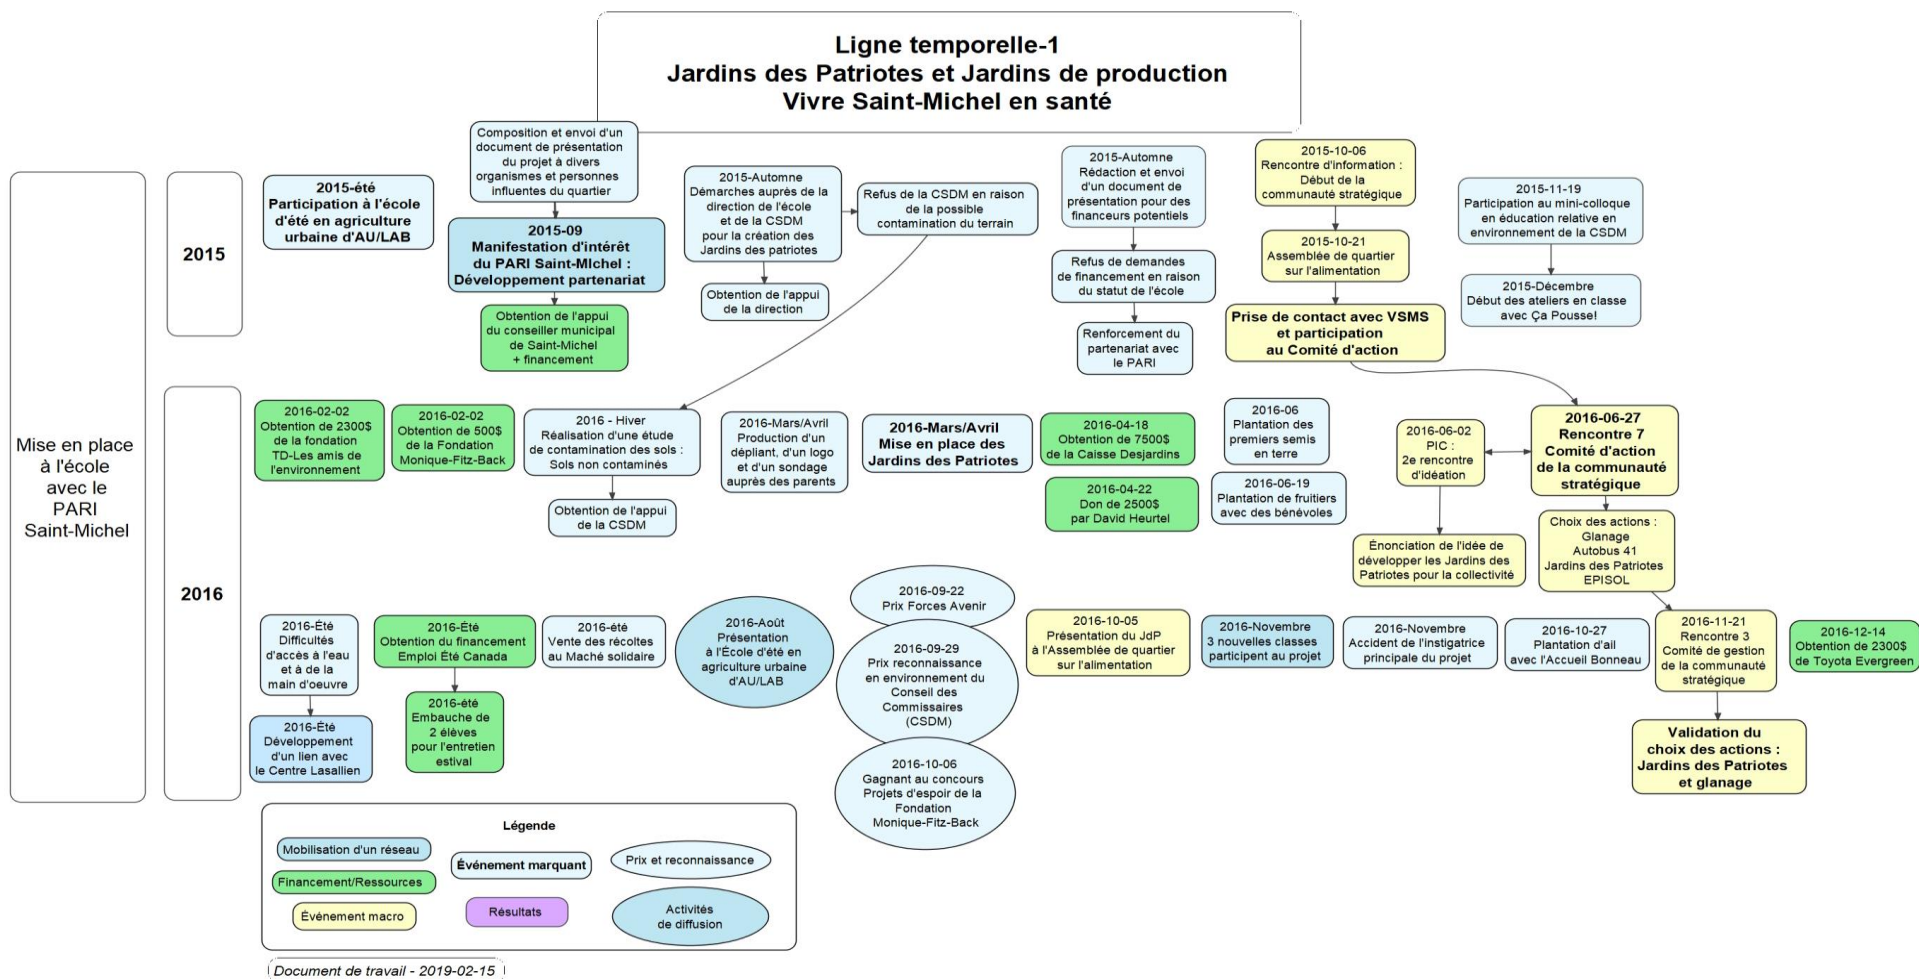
Ligne temporelle-1
Jardins des Patriotes et Jardins de production
Vivre Saint-Michel en santé

Mise en place à l'école avec le PARI Saint-Michel

2015

2015-été
Participation à l'école d'été en agriculture urbaine d'AU/LAB

Composition et envoi d'un document de présentation du projet à divers organismes et personnes influentes du quartier

2015-09
Manifestation d'intérêt du PARI Saint-Michel : Développement partenariat

Obtention de l'appui du conseiller municipal de Saint-Michel + financement

2015-Automne
Démarches auprès de la direction de l'école et de la CSDM pour la création des Jardins des patriotes

Obtention de l'appui de la direction

Refus de la CSDM en raison de la possible contamination du terrain

2015-Automne
Rédaction et envoi d'un document de présentation pour des financeurs potentiels

Refus de demandes de financement en raison du statut de l'école

Renforcement du partenariat avec le PARI

2015-10-06
Rencontre d'information : Début de la communauté stratégique

2015-10-21
Assemblée de quartier sur l'alimentation

Prise de contact avec VSMS et participation au Comité d'action

2015-11-19
Participation au mini-colloque en éducation relative en environnement de la CSDM

2015-Décembre
Début des ateliers en classe avec Ça Pousse!

2016

2016-02-02
Obtention de 2300$ de la fondation TD-Les amis de l'environnement

2016-02-02
Obtention de 500$ de la Fondation Monique-Fitz-Back

2016 - Hiver
Réalisation d'une étude de contamination des sols : Sols non contaminés

Obtention de l'appui de la CSDM

2016-Mars/Avril
Production d'un dépliant, d'un logo et d'un sondage auprès des parents

2016-Mars/Avril
Mise en place des Jardins des Patriotes

2016-04-18
Obtention de 7500$ de la Caisse Desjardins

2016-04-22
Don de 2500$ par David Heurtel

2016-06
Plantation des premiers semis en terre

2016-06-19
Plantation de fruitiers avec des bénévoles

2016-06-02
PIC : 2e rencontre d'idéation

Énonciation de l'idée de développer les Jardins des Patriotes pour la collectivité

2016-06-27
Rencontre 7 Comité d'action de la communauté stratégique

Choix des actions : Glanage Autobus 41 Jardins des Patriotes EPISOL

2016-Été
Difficultés d'accès à l'eau et à de la main d'oeuvre

2016-Été
Développement d'un lien avec le Centre Lasallien

2016-Été
Obtention du financement Emploi Été Canada

2016-été
Embauche de 2 élèves pour l'entretien estival

2016-été
Vente des récoltes au Maché solidaire

2016-Août
Présentation à l'École d'été en agriculture urbaine d'AU/LAB

2016-09-22
Prix Forces Avenir

2016-09-29
Prix reconnaissance en environnement du Conseil des Commissaires (CSDM)

2016-10-06
Gagnant au concours Projets d'espoir de la Fondation Monique-Fitz-Back

2016-10-05
Présentation du JdP à l'Assemblée de quartier sur l'alimentation

2016-Novembre
3 nouvelles classes participent au projet

2016-Novembre
Accident de l'instigatrice principale du projet

2016-10-27
Plantation d'ail avec l'Accueil Bonneau

2016-11-21
Rencontre 3 Comité de gestion de la communauté stratégique

Validation du choix des actions : Jardins des Patriotes et glanage

2016-12-14
Obtention de 2300$ de Toyota Evergreen

Légende
Mobilisation d'un réseau
Événement marquant
Prix et reconnaissance
Financement/Ressources
Événement macro
Résultats
Activités de diffusion

Document de travail - 2019-02-15